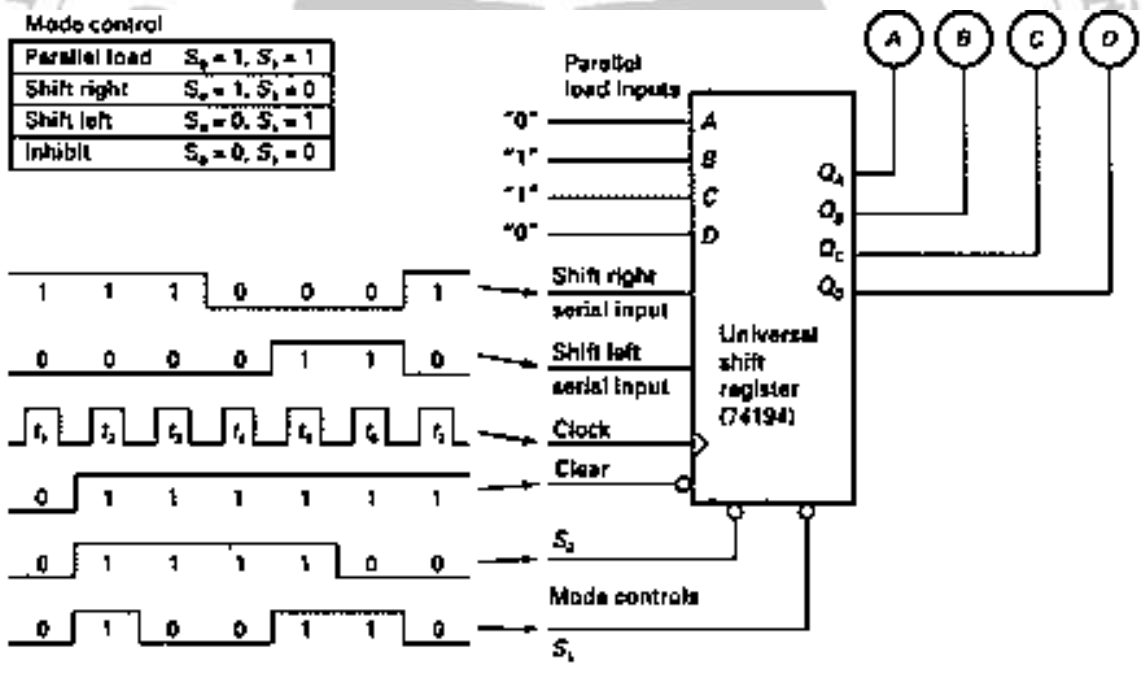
Mode control

| Parallel load | $S_0 = 1, S_1 = 1$ |
|---|---|
| Shift right | $S_0 = 1, S_1 = 0$ |
| Shift left | $S_0 = 0, S_1 = 1$ |
| Inhibit | $S_0 = 0, S_1 = 0$ |

A B C D

Parallel load inputs

"0" A
"1" B
"1" C
"0" D

$Q_A$
$Q_B$
$Q_C$
$Q_D$

1 1 1 0 0 0 1
Shift right serial input

0 0 0 0 1 1 0
Shift left serial input

$t_1$ $t_2$ $t_3$ $t_4$ $t_5$ $t_6$ $t_7$
Clock

0 1 1 1 1 1 1
Clear

Universal shift register (74194)

0 1 1 1 1 0 0
$S_0$

Mode controls

0 1 0 0 1 1 0
$S_1$